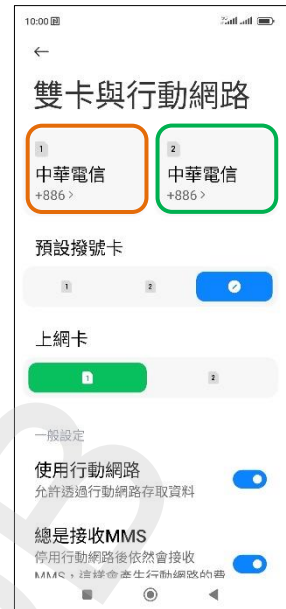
10:00

←

雙卡與行動網路

1
中華電信
+886 >

2
中華電信
+886 >

預設撥號卡

1 2

上網卡

1 2

一般設定

使用行動網路
允許透過行動網路存取資料

總是接收MMS
停用行動網路後依然會接收MMS，這樣會產生行動網路的費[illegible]